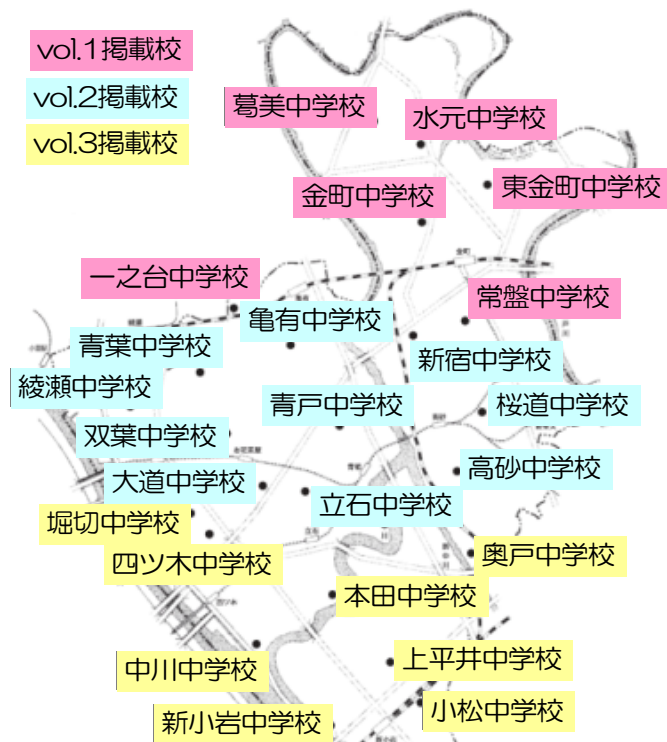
vol.1掲載校
vol.2掲載校
vol.3掲載校

葛美中学校
水元中学校
金町中学校
東金町中学校
一之台中学校
常盤中学校
亀有中学校
青葉中学校
新宿中学校
綾瀬中学校
青戸中学校
桜道中学校
双葉中学校
高砂中学校
大道中学校
立石中学校
堀切中学校
奥戸中学校
四ツ木中学校
本田中学校
上平井中学校
中川中学校
小松中学校
新小岩中学校